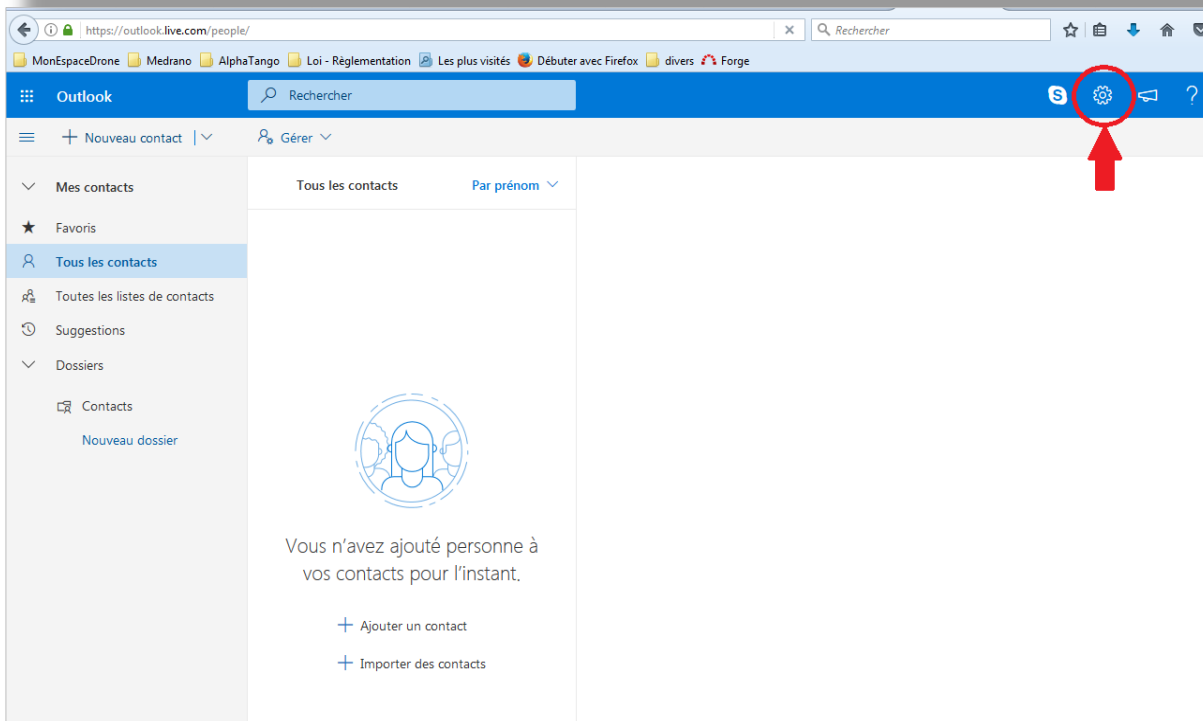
https://outlook.live.com/people/

Rechercher

MonEspaceDrone Medrano AlphaTango Loi - Règlementation Les plus visités Débuter avec Firefox divers Forge

Outlook

Rechercher

?

Nouveau contact

Gérer

Mes contacts

Favoris

Tous les contacts

Toutes les listes de contacts

Suggestions

Dossiers

Contacts

Nouveau dossier

Tous les contacts

Par prénom

Vous n'avez ajouté personne à vos contacts pour l'instant.

Ajouter un contact

Importer des contacts